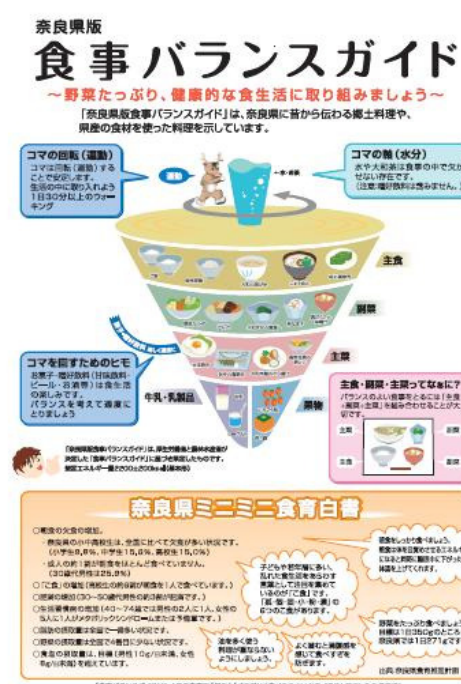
奈良県版
食事バランスガイド
〜野菜たっぷり、健康的な食生活に取り組みましょう〜

「奈良県版食事バランスガイド」は、奈良県に昔から伝わる郷土料理や、県産の食材を使った料理を示しています。

コマの回転（運動）
コマは回転（運動）することで安定します。
生活の中に取り入れよう1日30分以上のウォーキング

運動

水・お茶

コマの軸（水分）
水や水分補給は食事の中で欠かせない存在です。
（注意：嗜好飲料は含みません。）

主食

副菜

主菜

牛乳・乳製品

果物

コマを回すためのヒモ
お菓子・嗜好飲料（甘味飲料・ビール・お酒等）は食生活の楽しみです。
バランスを考えて適度にとりましょう

主食・副菜・主菜ってなぁに？
バランスのよい食事をとるには「主食・副菜・主菜」を組み合わせることが大切です。

主食
副菜
主菜

「奈良県版食事バランスガイド」は、厚生労働省と農林水産省が決定した「食事バランスガイド」に基づき作成したものです。
想定エネルギー量2200±200kcal（基本形）

奈良県ミニミニ食育白書

○朝食の欠食が増加。
・奈良県の小中高校生は、全国に比べて欠食が多い状況です。
（小学生8.8%、中学生15.0%、高校生15.0%）
・成人の約1割が朝食をほとんど食べていません。
（30歳代男性25.8%）
○「孤食」の増加（親世代の約4割が朝食を1人で食べています。）
○肥満の増加（30〜50歳代男性の約3割が肥満です。）
○生活習慣病の増加（40〜74歳では男性の2人に1人、女性の5人に1人がメタボリックシンドローム又はその予備群です。）
○脂肪の摂取量は全国で一番多い状況です。
○野菜の摂取量は全国で3番目に少ない状況です。
○食塩の摂取量は、目標（男性10g/日未満、女性8g/日未満）を超えています。

子どもや若者等に多い、乱れた食生活を見なおす意識として注目を集めているのが「ごはん」。「主食・副菜・主菜」を3つの皿を食べましょう。

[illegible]

野菜をたっぷり食べましょう。
目標は1日350gのところ、奈良県では1日271gです。

油を多く使う料理が重ならないようにしましょう。

よく噛むと満腹感を感じて食べすぎを防ぎます。

出典：奈良県健康増進計画